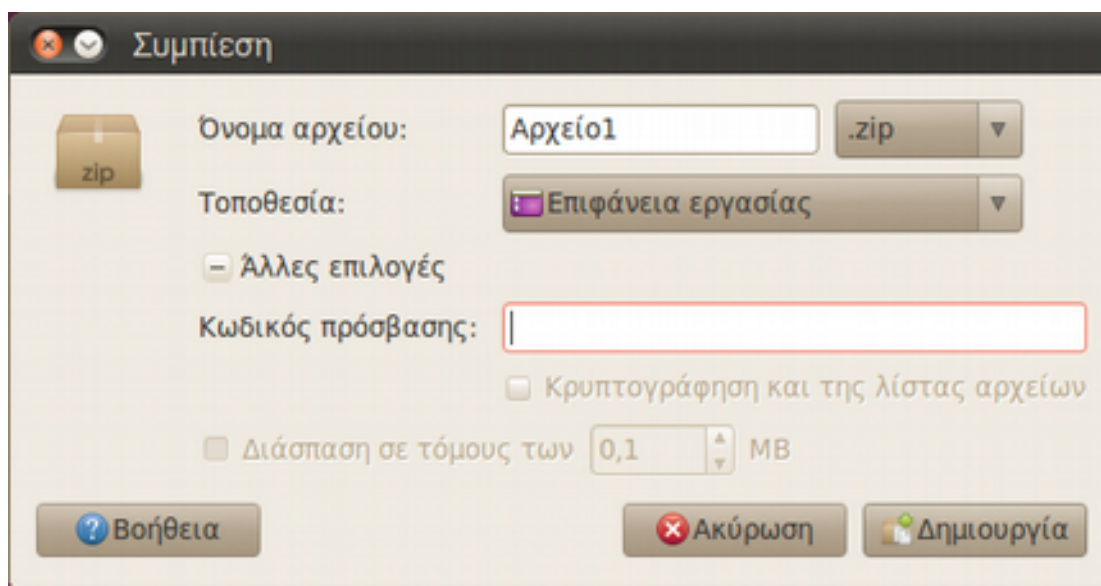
Συμπίεση

zip

Όνομα αρχείου: Αρχείο1 .zip

Τοποθεσία: Επιφάνεια εργασίας

– Άλλες επιλογές

Κωδικός πρόσβασης:

Κρυπτογράφηση και της λίστας αρχείων

Διάσπαση σε τόμους των 0,1 MB

Βοήθεια

Ακύρωση

Δημιουργία